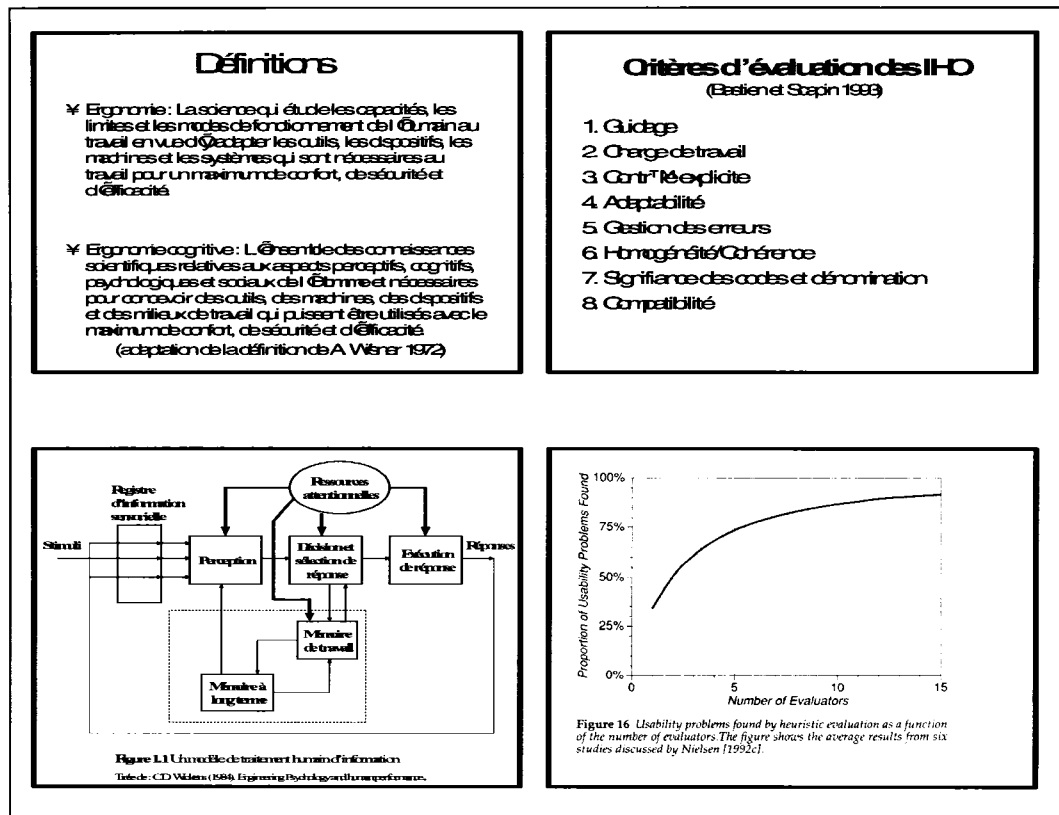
Définitions

¥ Ergonomie : La science qui étudie les capacités, les limites et les modes de fonctionnement de l'Õhumain au travail en vue dÕadapter les outils, les dispositifs, les machines et les systèmes qui sont nécessaires au travail pour un maximum de confort, de sécurité et dÕefficacité.

¥ Ergonomie cognitive : LÕensemble des connaissances scientifiques relatives aux aspects perceptifs, cognitifs, psychologiques et sociaux de lÕhomme et nécessaires pour concevoir des outils, des machines, des dispositifs et des milieux de travail qui puissent être utilisés avec le maximum de confort, de sécurité et dÕefficacité.
(adaptation de la définition de A. Wisner 1972)

Critères d'évaluation des IHO
(Bastien et Scapin 1993)

1. Guidage
2. Charge de travail
3. ContrÔle explicite
4. Adaptabilité
5. Gestion des erreurs
6. Homogénéité/Cohérence
7. Signifiance des codes et dénomination
8. Compatibilité

Registre d'information sensorielle
Ressources attentionnelles
Stimuli
Perception
Décision et sélection de réponse
Exécution de réponse
Réponses
Mémoire de travail
Mémoire à long terme

Figure 1.1 Un modèle de traitement humain d'information
Tiré de : C.D. Wickens (1984). Engineering Psychology and human performance.

100%
75%
50%
25%
0%
Proportion of Usability Problems Found
0
5
10
15
Number of Evaluators

Figure 16 Usability problems found by heuristic evaluation as a function of the number of evaluators. The figure shows the average results from six studies discussed by Nielsen [1992c].